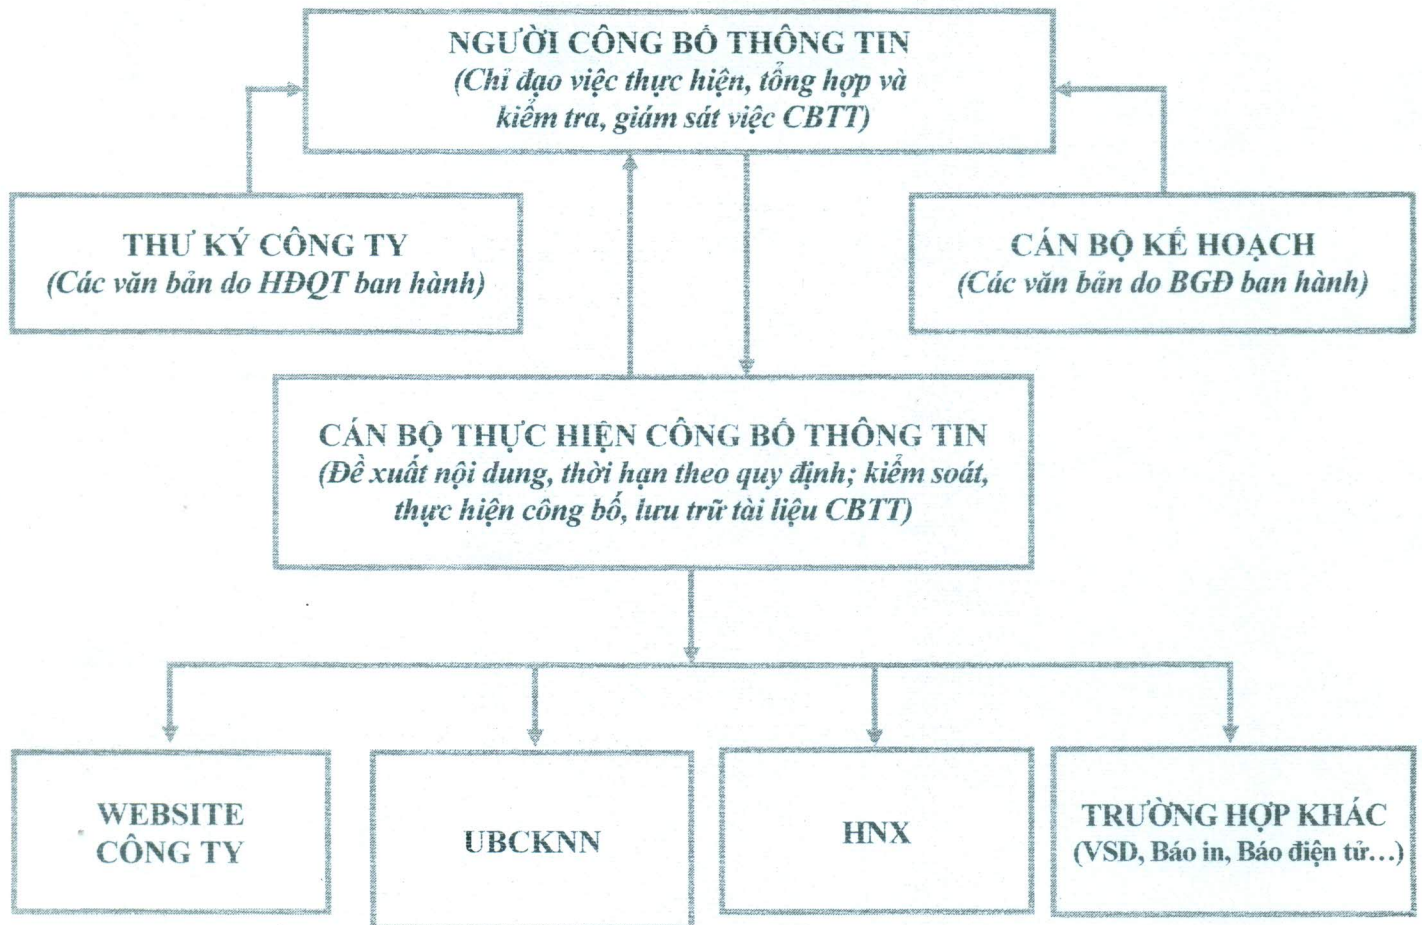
NGƯỜI CÔNG BỐ THÔNG TIN
(Chỉ đạo việc thực hiện, tổng hợp và kiểm tra, giám sát việc CBTT)

THƯ KÝ CÔNG TY
(Các văn bản do HĐQT ban hành)

CÁN BỘ KẾ HOẠCH
(Các văn bản do BGĐ ban hành)

CÁN BỘ THỰC HIỆN CÔNG BỐ THÔNG TIN
(Đề xuất nội dung, thời hạn theo quy định; kiểm soát, thực hiện công bố, lưu trữ tài liệu CBTT)

WEBSITE CÔNG TY

UBCKNN

HNX

TRƯỜNG HỢP KHÁC
(VSD, Báo in, Báo điện tử...)